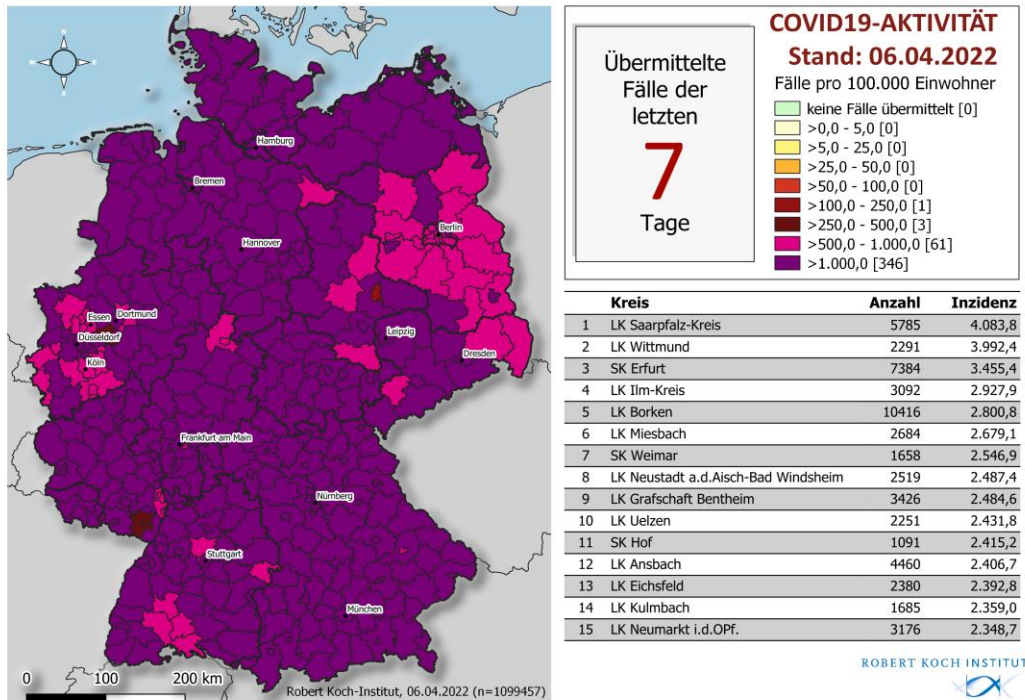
Hamburg
Bremen
Hannover
Berlin
Essen
Dortmund
Düsseldorf
Köln
Leipzig
Dresden
Frankfurt am Main
Nürnberg
Stuttgart
München

0 100 200 km

Robert Koch-Institut, 06.04.2022 (n=1099457)

Übermittelte Fälle der letzten
7
Tage

COVID19-AKTIVITÄT
Stand: 06.04.2022
Fälle pro 100.000 Einwohner
keine Fälle übermittelt [0]
>0,0 - 5,0 [0]
>5,0 - 25,0 [0]
>25,0 - 50,0 [0]
>50,0 - 100,0 [0]
>100,0 - 250,0 [1]
>250,0 - 500,0 [3]
>500,0 - 1.000,0 [61]
>1.000,0 [346]

| | Kreis | Anzahl | Inzidenz |
|---|---|---|---|
| 1 | LK Saarpfalz-Kreis | 5785 | 4.083,8 |
| 2 | LK Wittmund | 2291 | 3.992,4 |
| 3 | SK Erfurt | 7384 | 3.455,4 |
| 4 | LK Ilm-Kreis | 3092 | 2.927,9 |
| 5 | LK Borken | 10416 | 2.800,8 |
| 6 | LK Miesbach | 2684 | 2.679,1 |
| 7 | SK Weimar | 1658 | 2.546,9 |
| 8 | LK Neustadt a.d.Aisch-Bad Windsheim | 2519 | 2.487,4 |
| 9 | LK Grafschaft Bentheim | 3426 | 2.484,6 |
| 10 | LK Uelzen | 2251 | 2.431,8 |
| 11 | SK Hof | 1091 | 2.415,2 |
| 12 | LK Ansbach | 4460 | 2.406,7 |
| 13 | LK Eichsfeld | 2380 | 2.392,8 |
| 14 | LK Kulmbach | 1685 | 2.359,0 |
| 15 | LK Neumarkt i.d.OPf. | 3176 | 2.348,7 |

ROBERT KOCH INSTITUT